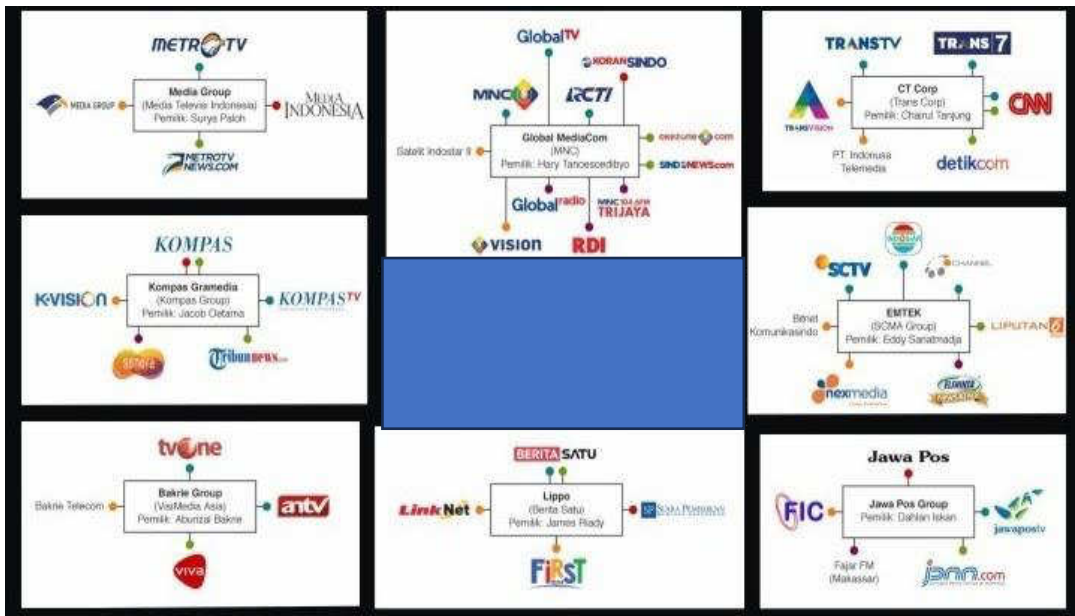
METRO TV

MEDIA GROUP

Media Group
(Media Televisi Indonesia)
Pemilik: Surya Paloh

MEDIA INDONESIA

METROTV NEWS.COM

GlobalTV

KORANSINDO

MNC

RCTI

Satelit Indostar II

Global MediaCom
(MNC)
Pemilik: Hary Tanoesoedibyo

okezone.com

SINDONEWS.com

Globalradio

MNC TRIJAYA

VISION

RDI

TRANSTV

TRANS 7

TRANSVISION

CT Corp
(Trans Corp)
Pemilik: Chairul Tanjung

CNN

PT. Indonusa Telemedia

detikcom

KOMPAS

K-VISION

Kompas Gramedia
(Kompas Group)
Pemilik: Jacob Oetama

KOMPASTV

Sonora

TribunNews.com

SCTV

Indosiar

O CHANNEL

Binrel Komunikasindo

EMTEK
(SCMA Group)
Pemilik: Eddy Sariaatmadja

LIPUTAN 6

nexmedia

ELSHINTA

tvOne

Bakrie Telecom

Bakrie Group
(VisiMedia Asia)
Pemilik: Aburizal Bakrie

antv

viva

BERITA SATU

LinkNet

Lippo
(Berita Satu)
Pemilik: James Riady

SUARA PEMBARUAN

FIRST

Jawa Pos

FIC

Jawa Pos Group
Pemilik: Dahlan Iskan

jawapostv

Fajar FM
(Makassar)

jpnn.com